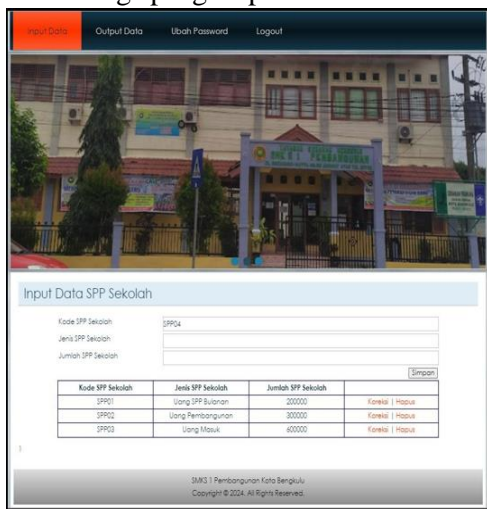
Input Data Output Data Ubah Password Logout

Input Data SPP Sekolah

Kode SPP Sekolah SPP04
Jenis SPP Sekolah
Jumlah SPP Sekolah

Simpan

| Kode SPP Sekolah | Jenis SPP Sekolah | Jumlah SPP Sekolah | |
|---|---|---|---|
| SPP01 | Uang SPP Bulanan | 200000 | Koreksi \| Hapus |
| SPP02 | Uang Pembangunan | 300000 | Koreksi \| Hapus |
| SPP03 | Uang Masuk | 600000 | Koreksi \| Hapus |

SMKS 1 Pembangunan Kota Bengkulu
Copyright © 2024. All Rights Reserved.